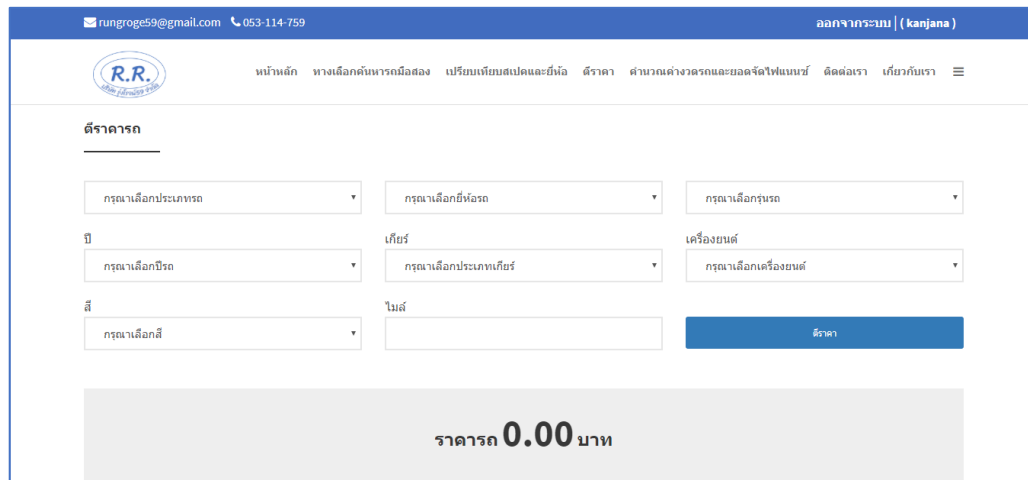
rungroge59@gmail.com 053-114-759

ออกจากระบบ | ( kanjana )

R.R.

หน้าหลัก ทางเลือกค้นหารถมือสอง เปรียบเทียบสเปคและยี่ห้อ ตีราคา คำนวณค่างวดรถและยอดจัดไฟแนนซ์ ติดต่อเรา เกี่ยวกับเรา

ตีราคารถ

กรุณาเลือกประเภทรถ

กรุณาเลือกยี่ห้อรถ

กรุณาเลือกรุ่นรถ

ปี

กรุณาเลือกปีรถ

เกียร์

กรุณาเลือกประเภทเกียร์

เครื่องยนต์

กรุณาเลือกเครื่องยนต์

สี

กรุณาเลือกสี

ไมล์

ตีราคา

ราคารถ 0.00 บาท